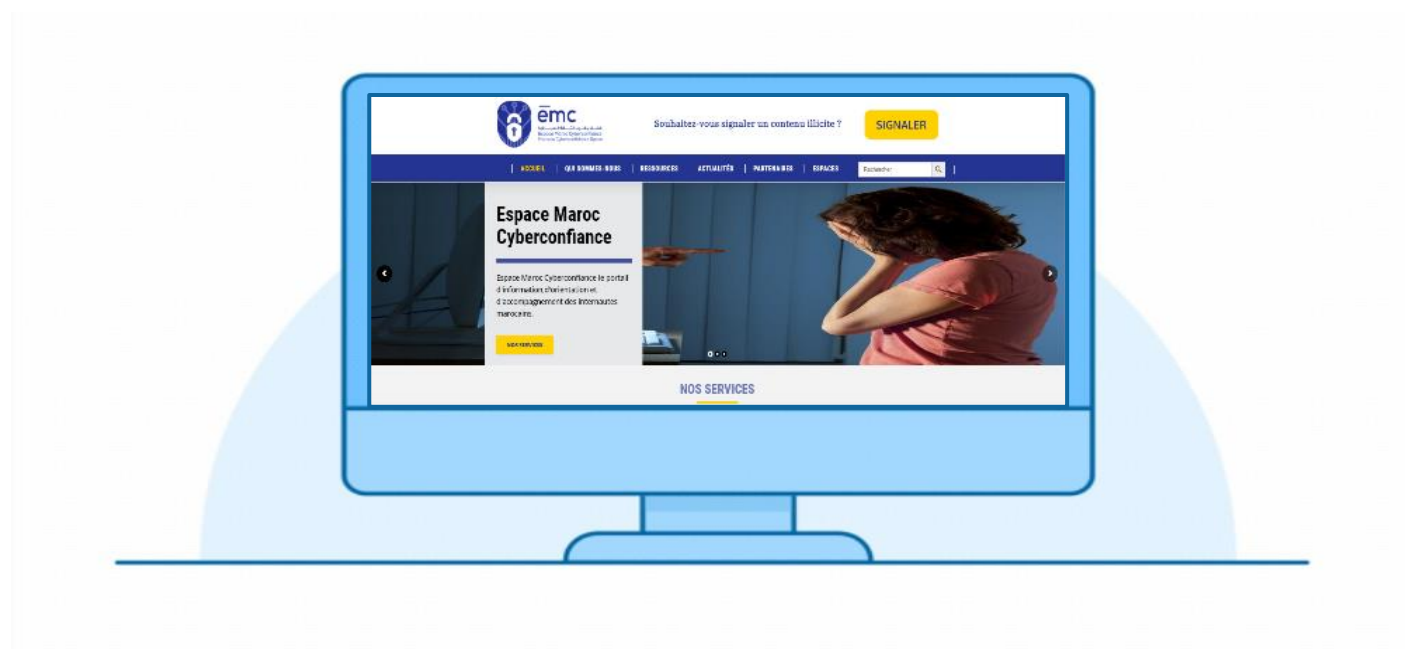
ēmc

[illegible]

Souhaitez-vous signaler un contenu illicite ?

SIGNALER

| ACCUEIL | QUI SOMMES-NOUS | RESSOURCES | ACTUALITÉS | PARTENAIRES | ESPACES

Rechercher

Espace Maroc Cyberconfiance

Espace Maroc Cyberconfiance le portail d'information, d'orientation et d'accompagnement des internautes marocains.

NOS SERVICES

NOS SERVICES